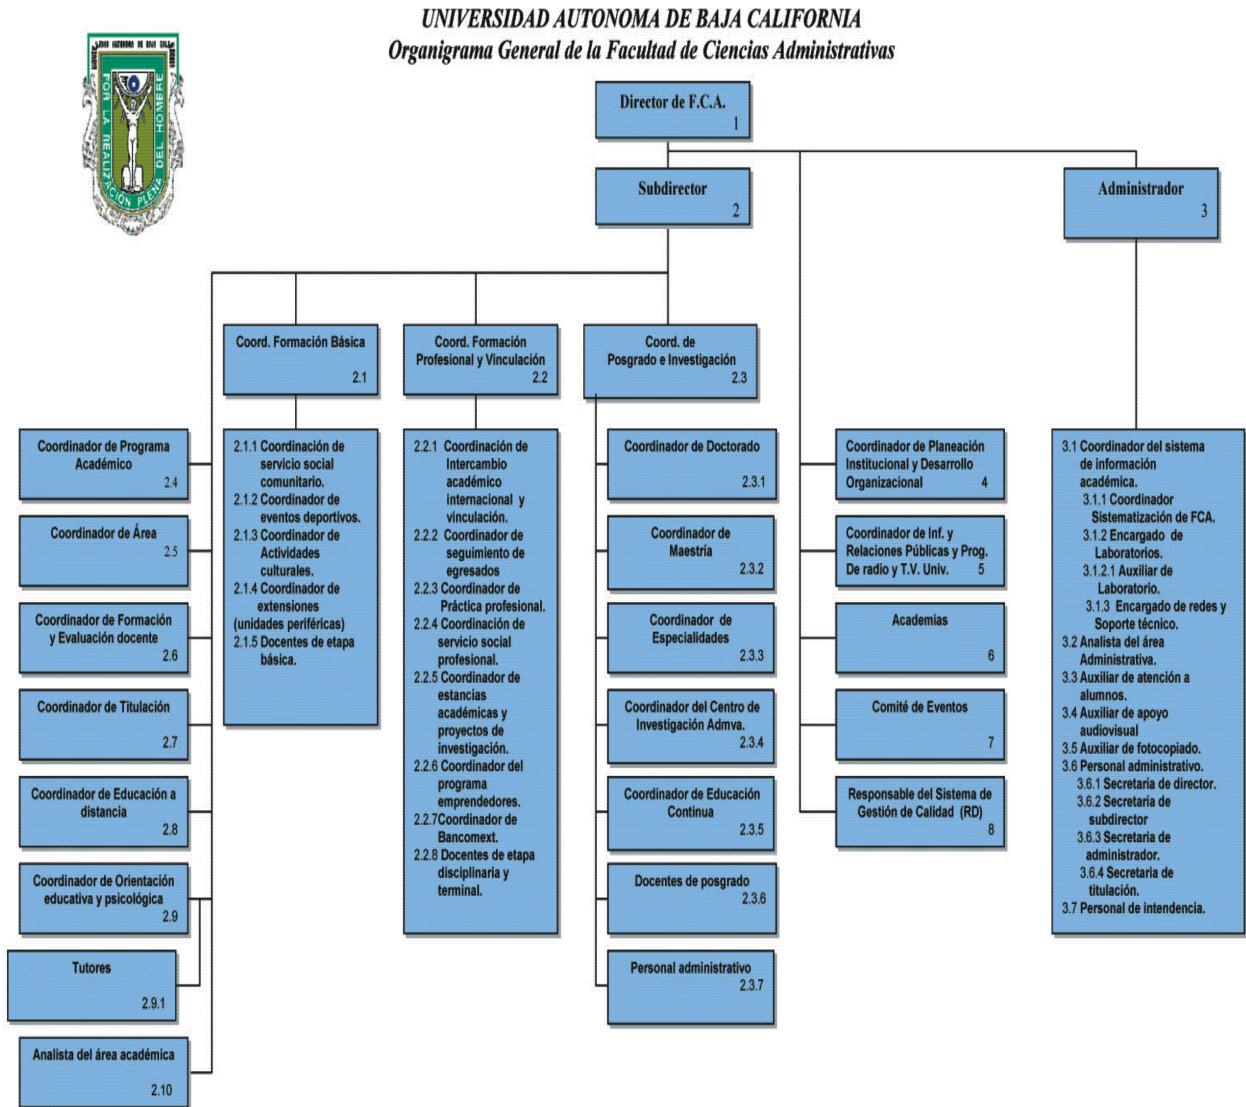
UNIVERSIDAD AUTONOMA DE BAJA CALIFORNIA
Organigrama General de la Facultad de Ciencias Administrativas

POR LA REALIZACIÓN PLENA DEL HOMBRE

Director de F.C.A.
1

Subdirector
2

Administrador
3

Coord. Formación Básica
2.1

Coord. Formación Profesional y Vinculación
2.2

Coord. de Posgrado e Investigación
2.3

Coordinador de Programa Académico
2.4

Coordinador de Área
2.5

Coordinador de Formación y Evaluación docente
2.6

Coordinador de Titulación
2.7

Coordinador de Educación a distancia
2.8

Coordinador de Orientación educativa y psicológica
2.9

Tutores
2.9.1

Analista del área académica
2.10

2.1.1 Coordinación de servicio social comunitario.
2.1.2 Coordinador de eventos deportivos.
2.1.3 Coordinador de Actividades culturales.
2.1.4 Coordinador de extensiones (unidades periféricas)
2.1.5 Docentes de etapa básica.

2.2.1 Coordinación de Intercambio académico internacional y vinculación.
2.2.2 Coordinador de seguimiento de egresados
2.2.3 Coordinador de Práctica profesional.
2.2.4 Coordinación de servicio social profesional.
2.2.5 Coordinador de estancias académicas y proyectos de investigación.
2.2.6 Coordinador del programa emprendedores.
2.2.7Coordinador de Bancomext.
2.2.8 Docentes de etapa disciplinaria y terminal.

Coordinador de Doctorado
2.3.1

Coordinador de Maestría
2.3.2

Coordinador de Especialidades
2.3.3

Coordinador del Centro de Investigación Admva.
2.3.4

Coordinador de Educación Continua
2.3.5

Docentes de posgrado
2.3.6

Personal administrativo
2.3.7

Coordinador de Planeación Institucional y Desarrollo Organizacional
4

Coordinador de Inf. y Relaciones Públicas y Prog. De radio y T.V. Univ.
5

Academias
6

Comité de Eventos
7

Responsable del Sistema de Gestión de Calidad (RD)
8

3.1 Coordinador del sistema de información académica.
3.1.1 Coordinador Sistematización de FCA.
3.1.2 Encargado de Laboratorios.
3.1.2.1 Auxiliar de Laboratorio.
3.1.3 Encargado de redes y Soporte técnico.
3.2 Analista del área Administrativa.
3.3 Auxiliar de atención a alumnos.
3.4 Auxiliar de apoyo audiovisual
3.5 Auxiliar de fotocopiado.
3.6 Personal administrativo.
3.6.1 Secretaria de director.
3.6.2 Secretaria de subdirector
3.6.3 Secretaria de administrador.
3.6.4 Secretaria de titulación.
3.7 Personal de intendencia.